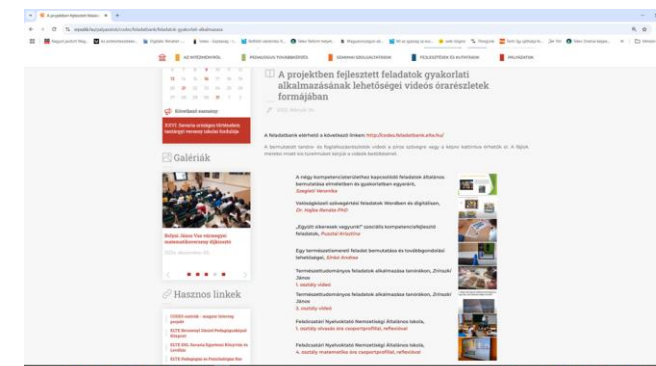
A projektben fejlesztett feladatok gyakorlati alkalmazásának lehetőségei videós óraészletek formájában

A feladatbank elérhető a következő linken: http://kodex.feladatbank.elte.hu/

Galériák

Hasznos linkek

A négy kompetenciaterülethez kapcsolódó feladatok általános bemutatása elméletben és gyakorlatban egyaránt, Szegleti Veronika

Vaktagdiagnózis adaptációja? feladatok Wordben és digitálisan, Dr. Hajba Renáta PhD

„Együtt vitorlázók vagyunk" szociális kompetenciafejlesztő feladatok, Pusztai Krisztina

Egy természettudományi feladat bemutatása és továbbgondolási lehetőségei, Simai Andrea

Természettudományos feladatok alkalmazása tanórákon, Zrinszki János
1. osztály videó

Természettudományos feladatok alkalmazása tanórákon, Zrinszki János
2. osztály videó

Felsőcsatári Nyelvoktató Nemzetiségi Általános Iskola,
1. osztály olvasás óra csoportprofillal, reflexióval

Felsőcsatári Nyelvoktató Nemzetiségi Általános Iskola,
4. osztály matematika óra csoportprofillal, reflexióval